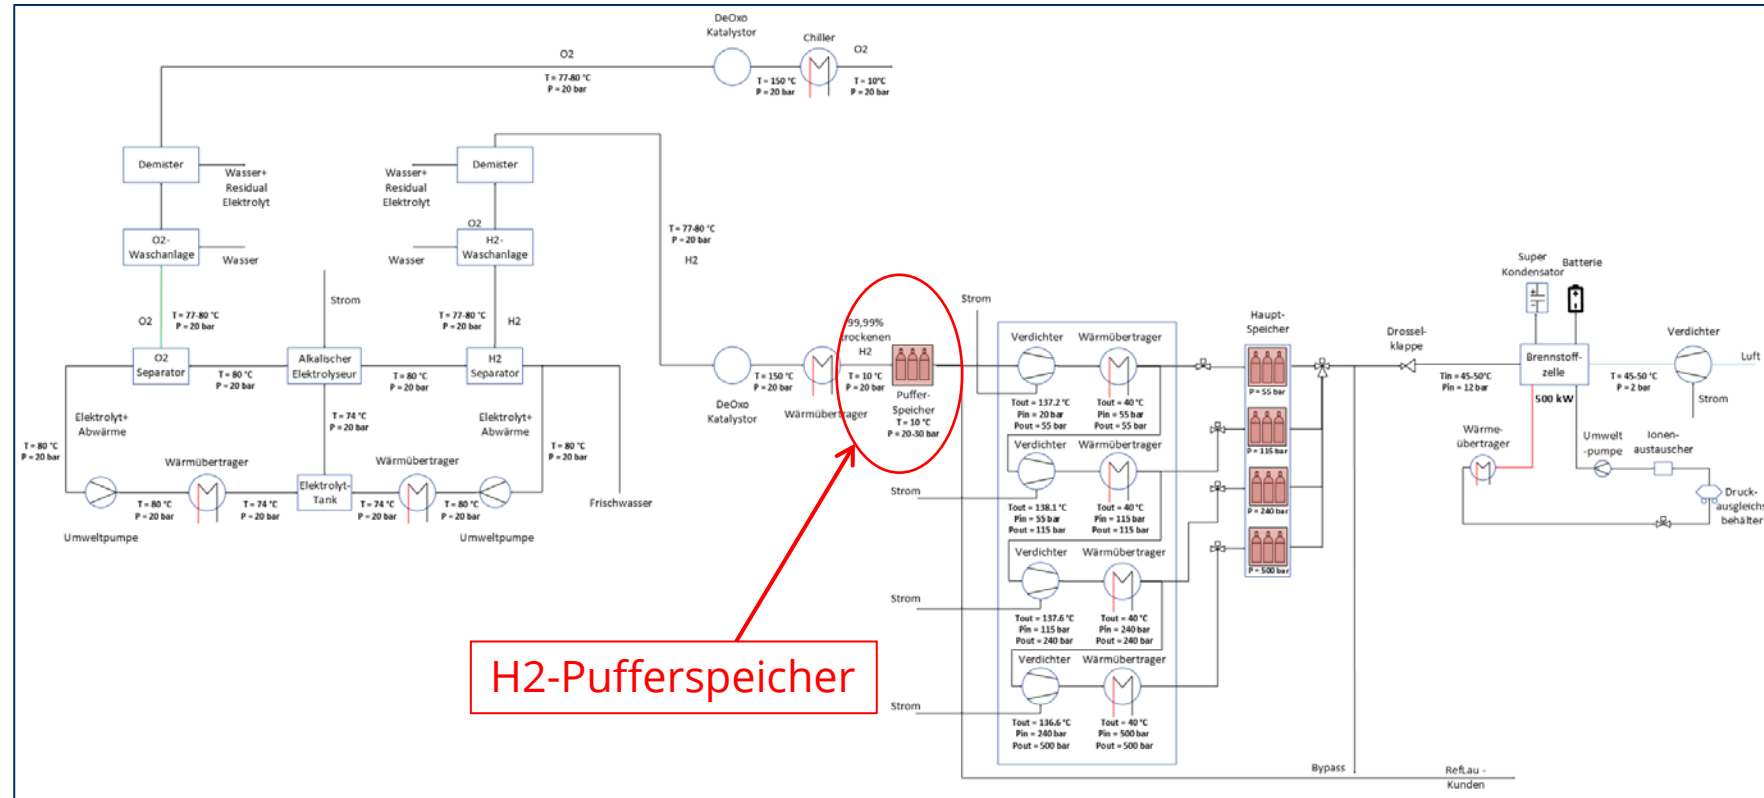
DeOxo Katalystor

Chiller

O2

O2

T = 77-80 °C
P = 20 bar

T = 150 °C
P = 20 bar

T = 10°C
P = 20 bar

Demister

Wasser+ Residual Elektrolyt

Wasser+ Residual Elektrolyt

Demister

O2

O2-Waschanlage

Wasser

Wasser

H2-Waschanlage

T = 77-80 °C
P = 20 bar

H2

Strom

O2

T = 77-80 °C
P = 20 bar

T = 77-80 °C
P = 20 bar

H2

O2 Separator

Alkalischer Elektrolyseur

H2 Separator

T = 80 °C
P = 20 bar

T = 80 °C
P = 20 bar

T = 74 °C
P = 20 bar

Elektrolyt+ Abwärme

Elektrolyt+ Abwärme

T = 80 °C
P = 20 bar

T = 80 °C
P = 20 bar

Wärmübertrager

Wärmübertrager

Elektrolyt-Tank

T = 80 °C
P = 20 bar

T = 74 °C
P = 20 bar

T = 74 °C
P = 20 bar

T = 80 °C
P = 20 bar

Frischwasser

Umweltpumpe

Umweltpumpe

DeOxo Katalystor

T = 150 °C
P = 20 bar

Wärmübertrager

99,99% trockenen H2

T = 10 °C
P = 20 bar

Puffer-Speicher
T = 10 °C
P = 20-30 bar

Strom

Verdichter

Wärmübertrager

Tout = 137.2 °C
Pin = 20 bar
Pout = 55 bar

Tout = 40 °C
Pin = 55 bar
Pout = 55 bar

Verdichter

Wärmübertrager

Strom

Tout = 138.1 °C
Pin = 55 bar
Pout = 115 bar

Tout = 40 °C
Pin = 115 bar
Pout = 115 bar

Verdichter

Wärmübertrager

Strom

Tout = 137.6 °C
Pin = 115 bar
Pout = 240 bar

Tout = 40 °C
Pin = 240 bar
Pout = 240 bar

Verdichter

Wärmübertrager

Strom

Tout = 136.6 °C
Pin = 240 bar
Pout = 500 bar

Tout = 40 °C
Pin = 500 bar
Pout = 500 bar

Haupt-Speicher

P = 55 bar

P = 115 bar

P = 240 bar

P = 500 bar

Drossel-klappe

Super Kondensator

Batterie

Brennstoff-zelle

Tin = 45-50°C
Pin = 12 bar

T = 45-50 °C
P = 2 bar

500 kW

Verdichter

Luft

Strom

Wärme-übertrager

Umwelt-pumpe

Ionen-austauscher

Druck-ausgleichs behälter

Bypass

Reflau - Kunden

H2-Pufferspeicher